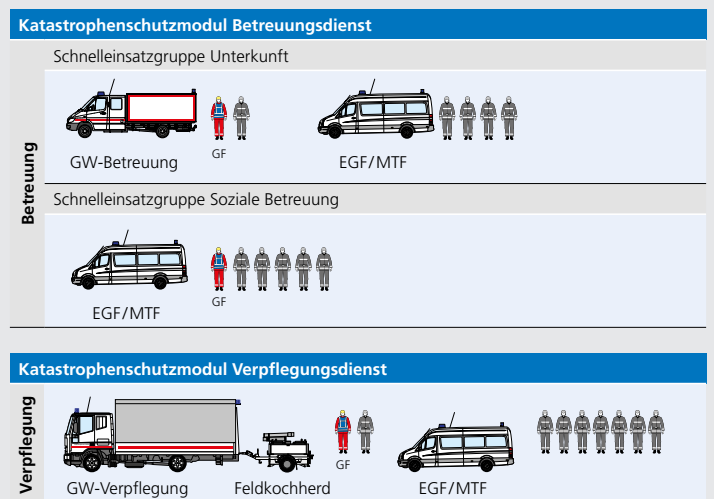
Katastrophenschutzmodul Betreuungsdienst

Betreuung

Schnelleinsatzgruppe Unterkunft

GW-Betreuung

GF

EGF/MTF

Schnelleinsatzgruppe Soziale Betreuung

EGF/MTF

GF

Katastrophenschutzmodul Verpflegungsdienst

Verpflegung

GW-Verpflegung

Feldkochherd

GF

EGF/MTF